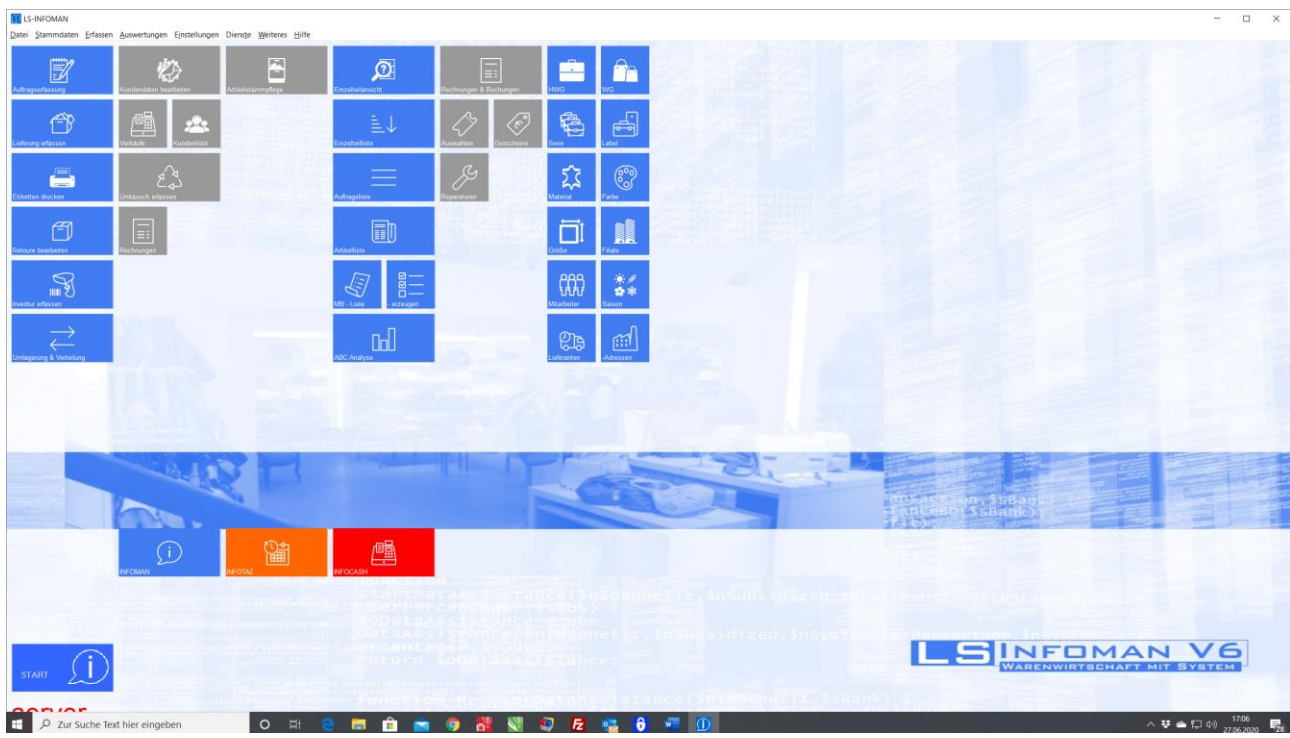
LS-INFOMAN

Datei Stammdaten Erfassen Auswertungen Einstellungen Dienste Weiteres Hilfe

Auftragserfassung
Kundendaten bearbeiten
Artikelstammpflege
Einzelteilansicht
Rechnungen & Buchungen
HWG
WG

Lieferung erfassen
Verkäufe
Kundenliste
Einzelteilliste
Auswahlen
Gutscheine
Serie
Label

Etiketten drucken
Umtausch erfassen
Auftragsliste
Reparaturen
Material
Farbe

Retoure bearbeiten
Rechnungen
Artikelliste
Größe
Filiale

Inventur erfassen
MB - Liste
- erzeugen
Mitarbeiter
Saison

Umlagerung & Verteilung
ABC Analyse
Lieferanten
-Adressen

INFOMAN
INFOTAZ
INFOCASH

START

LS INFOMAN V6
WARENWIRTSCHAFT MIT SYSTEM

Zur Suche Text hier eingeben

17:06
27.06.2020